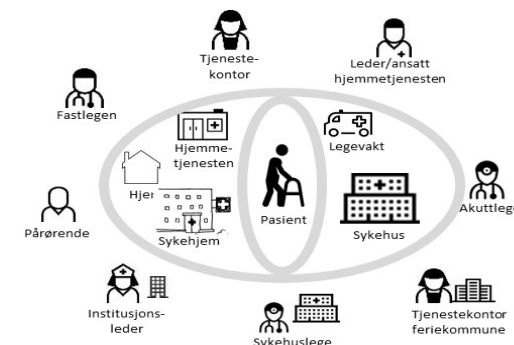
Tjeneste-kontor

Leder/ansatt hjemmetjenesten

Fastlegen

Hjemme-tjenesten

Legevakt

Hjem

Pasient

Akuttlege

Pårørende

Sykehjem

Sykehus

Institusjons-leder

Tjenestekontor feriekommune

Sykehuslege